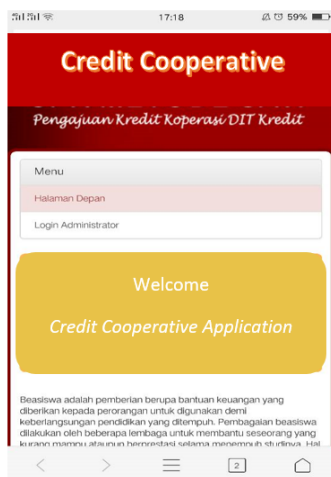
17:18 59%

Credit Cooperative

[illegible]

Pengajuan Kredit Koperasi DIT Kredit

Menu

Halaman Depan

Login Administrator

Welcome

Credit Cooperative Application

Beasiswa adalah pemberian berupa bantuan keuangan yang diberikan kepada perorangan untuk digunakan demi keberlangsungan pendidikan yang ditempuh. Pembagaian beasiswa dilakukan oleh beberapa lembaga untuk membantu seseorang yang kurang mampu ataupun berprestasi selama menempuh studinya. Hal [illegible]

2